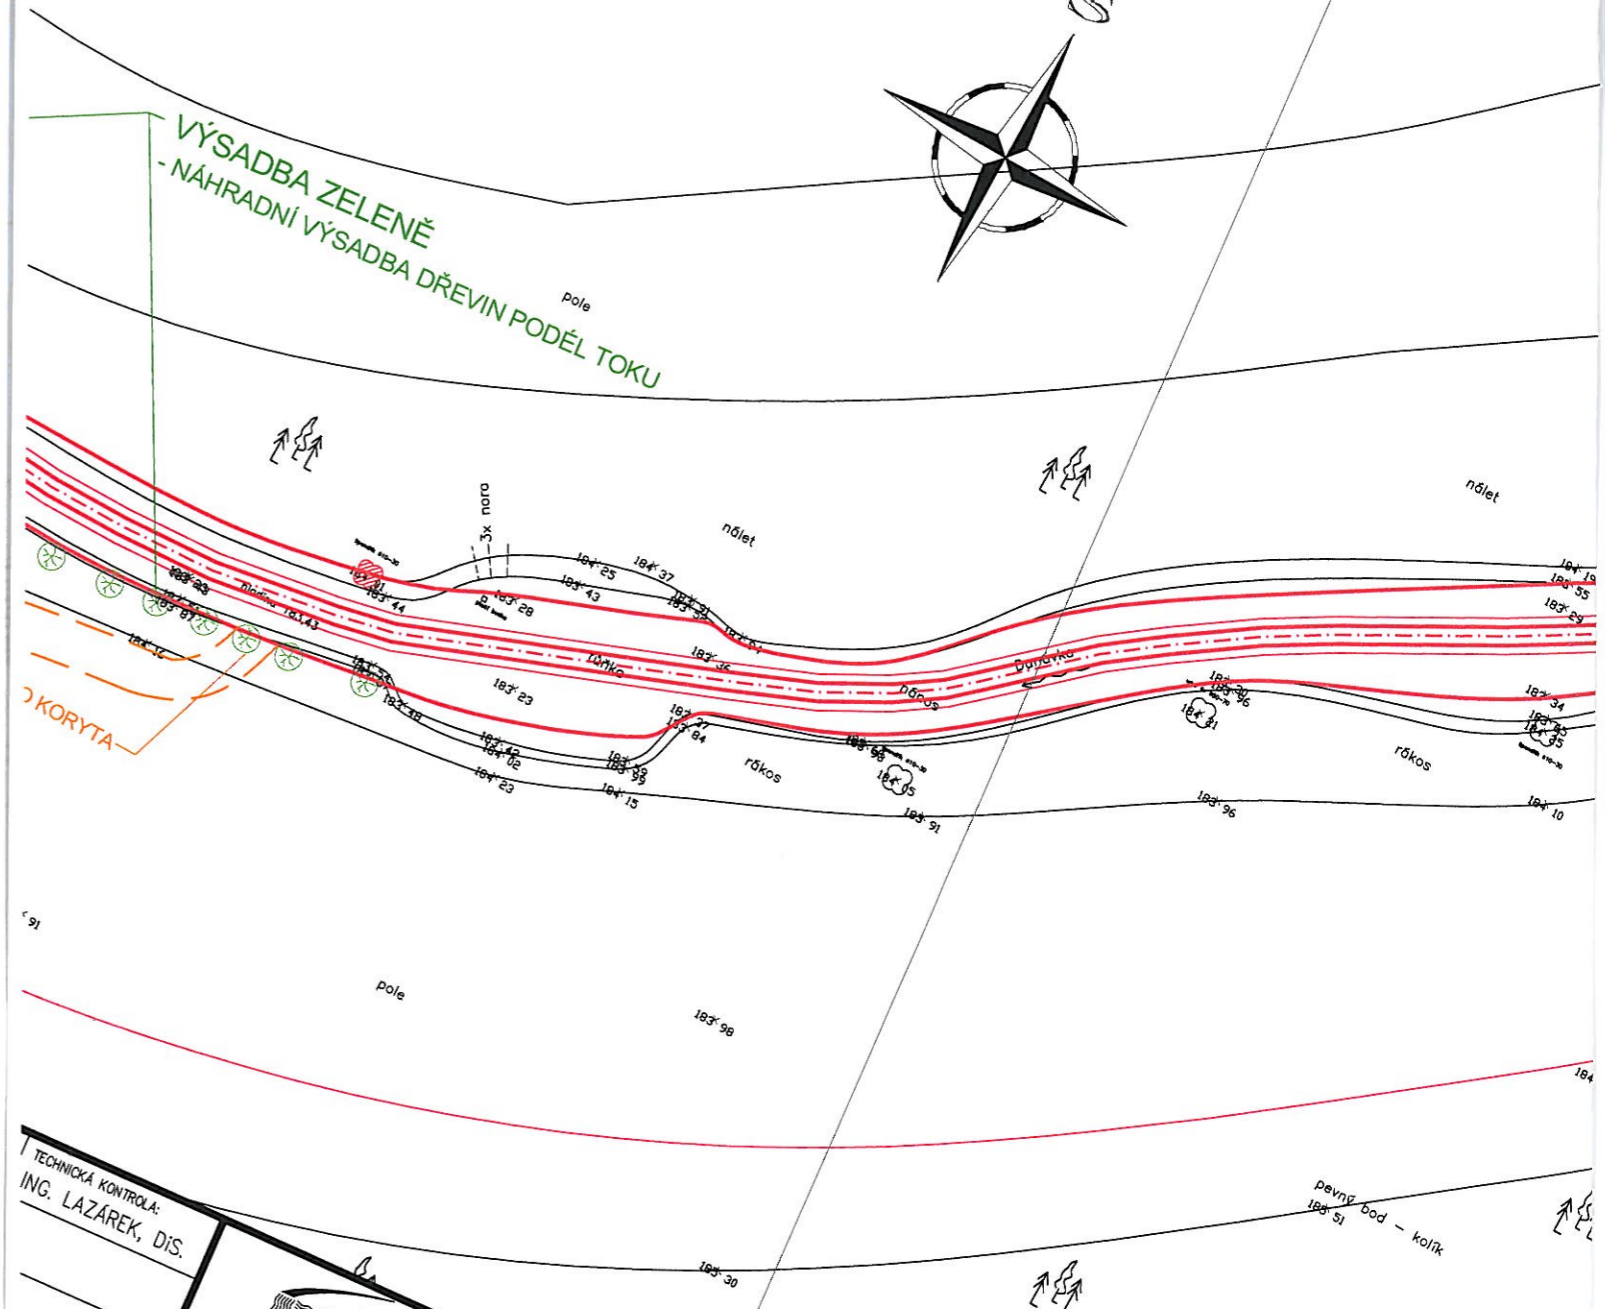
VÝSADBA ZELENĚ
- NÁHRADNÍ VÝSADBA DŘEVIN PODÉL TOKU

pole

nálet

nálet

3x nora

184,25
184,37
183,43
183,28
183,44
183,93
183,87
184,12
183,51
183,55
183,36
183,23
183,48
183,25
183,42
184,02
184,23
183,58
183,99
184,15
183,27
183,84
183,64
183,98
184,05
183,91
183,30
183,96
184,31
183,96
184,10
184,19
183,55
183,29
183,34
183,85
184,05

rűžko

Dunávka

nános

rákos

rákos

) KORYTA

pole

183,98

pevný bod - kolík
185,51

183,30

TECHNICKÁ KONTROLA:
ING. LAZÁREK, DiS.